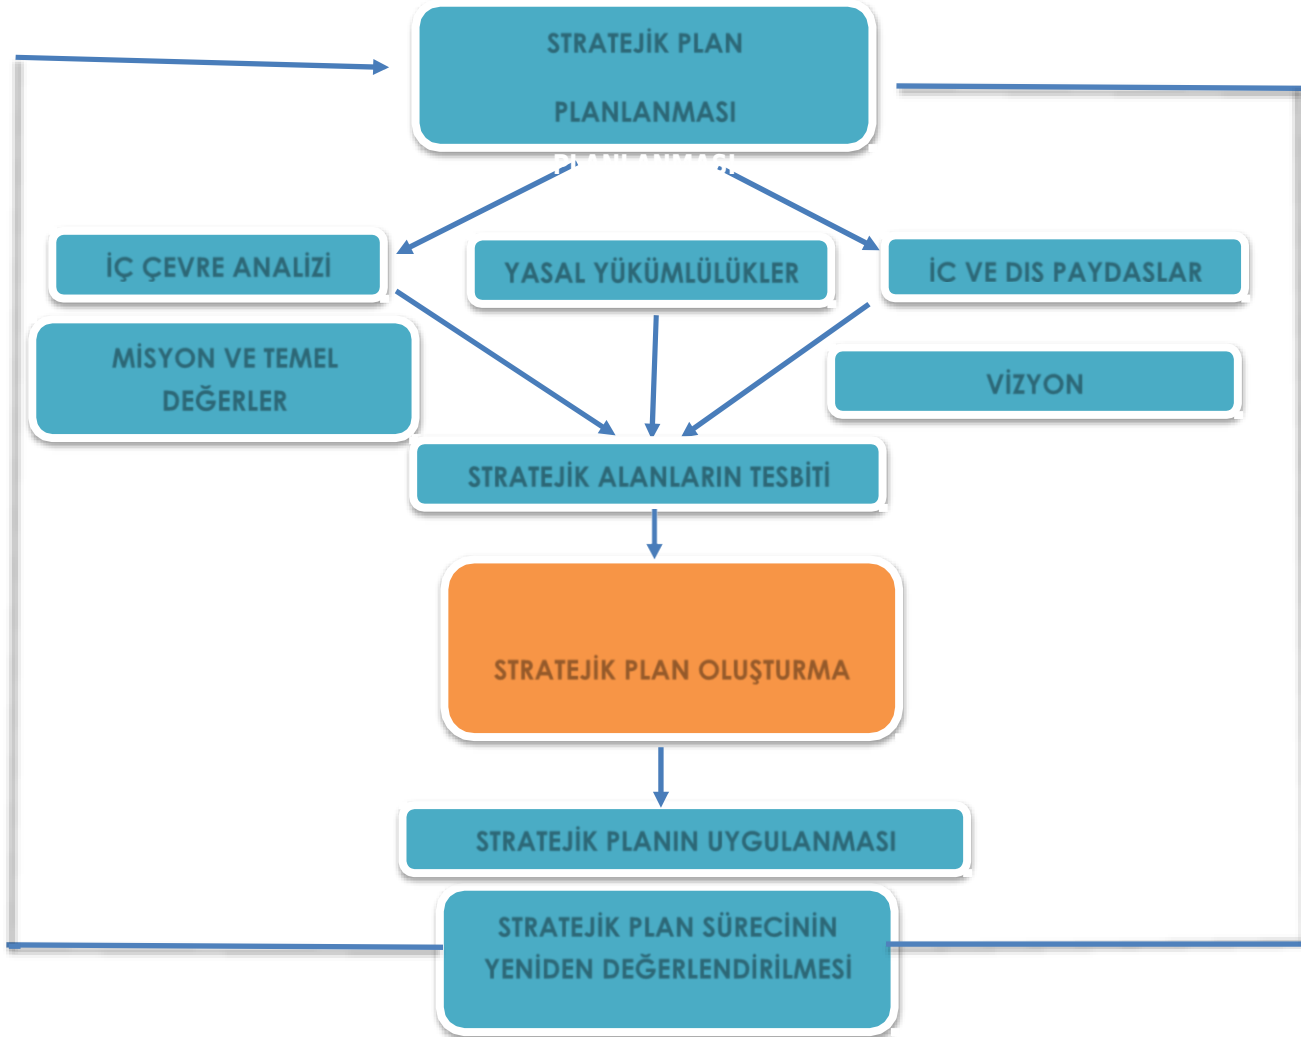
STRATEJİK PLAN

PLANLANMASI

İÇ ÇEVRE ANALİZİ

YASAL YÜKÜMLÜLÜKLER

İC VE DIS PAYDASLAR

MİSYON VE TEMEL DEĞERLER

VİZYON

STRATEJİK ALANLARIN TESBİTİ

STRATEJİK PLAN OLUŞTURMA

STRATEJİK PLANIN UYGULANMASI

STRATEJİK PLAN SÜRECİNİN YENİDEN DEĞERLENDİRİLMESİ